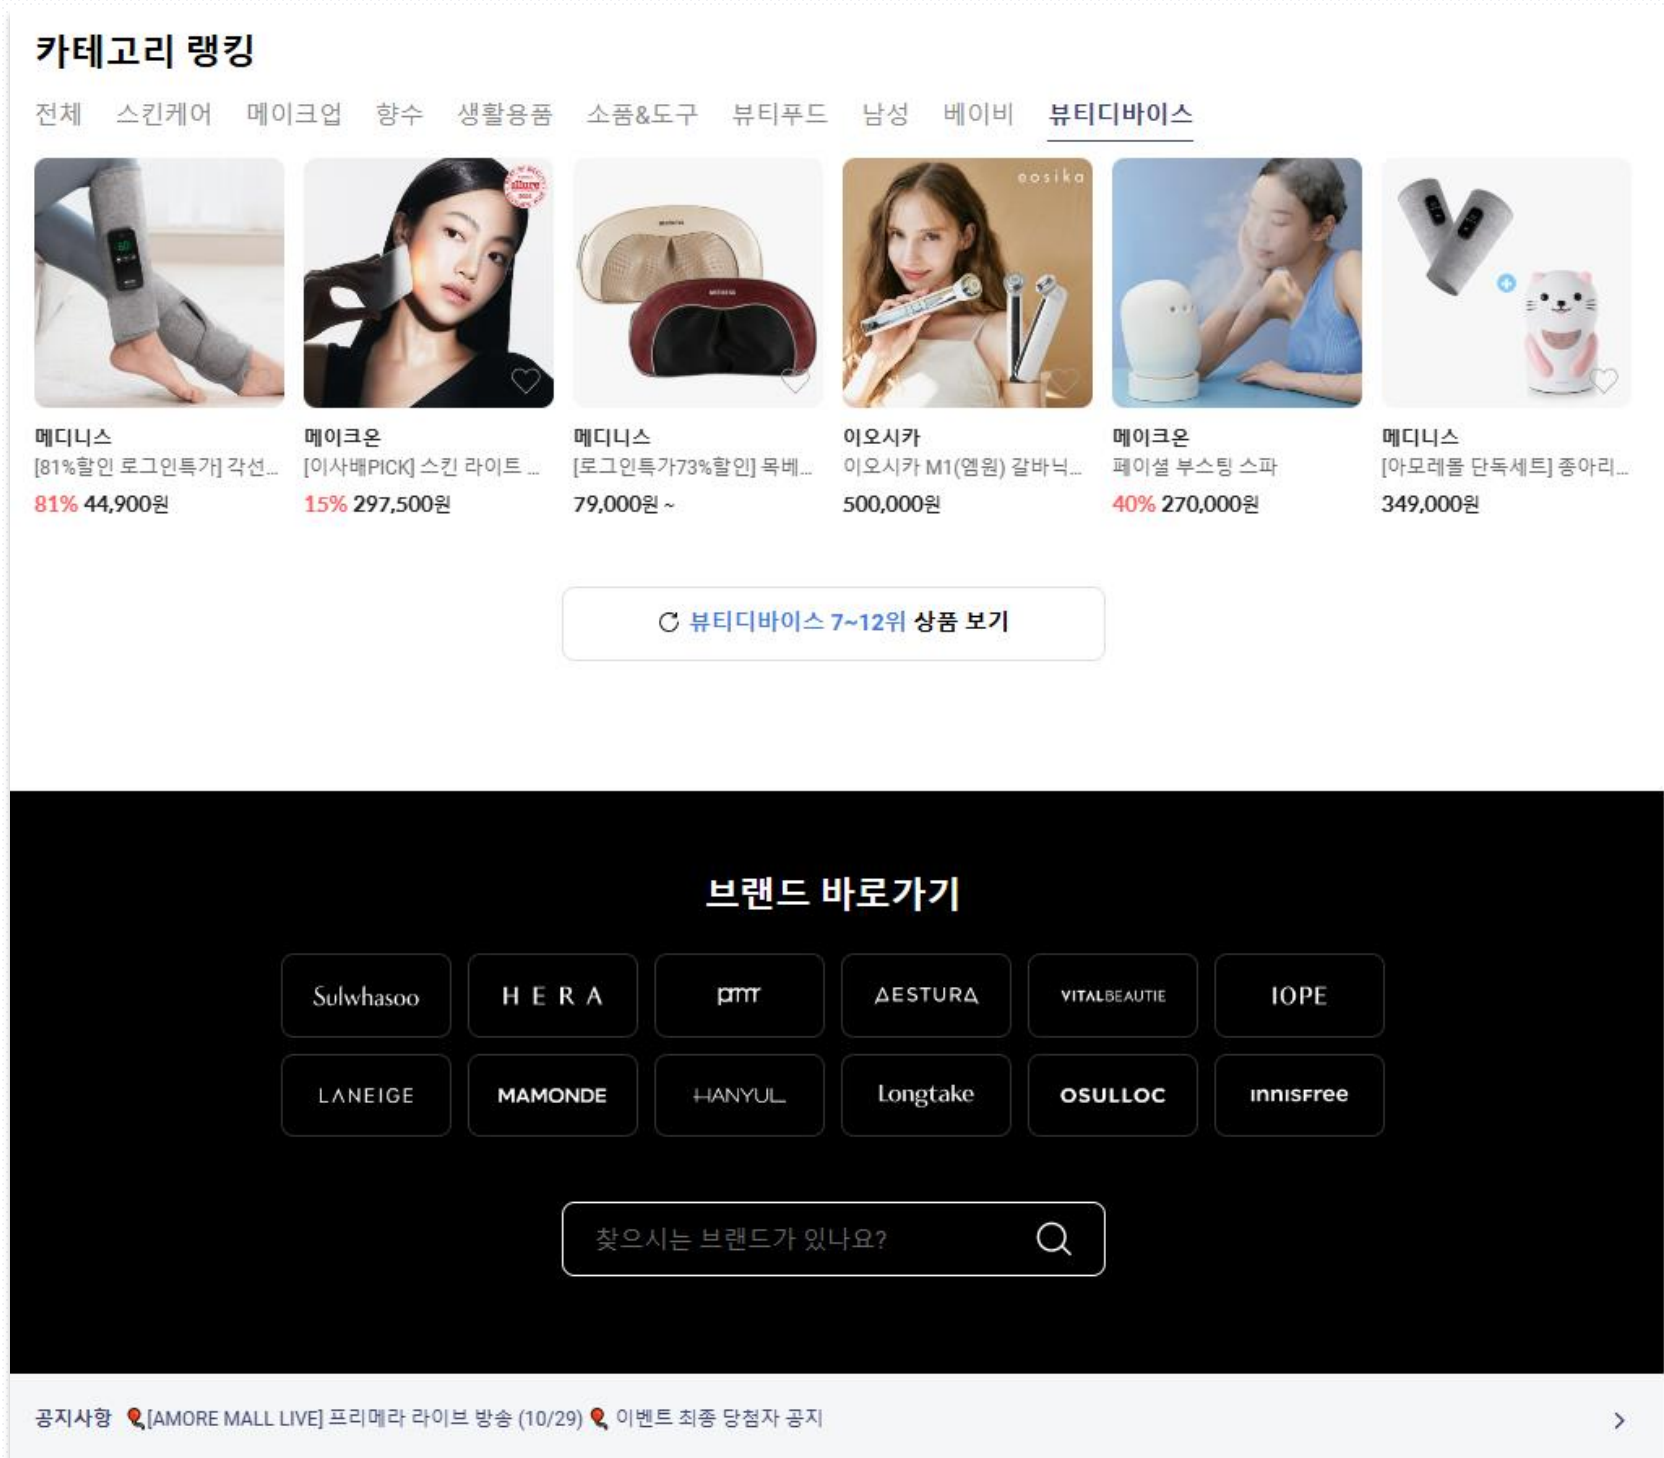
카테고리 랭킹

전체 스킨케어 메이크업 향수 생활용품 소품&도구 뷰티푸드 남성 베이비 뷰티디바이스

eosika

메디니스
[81%할인 로그인특가] 각선...
81% 44,900원

메이크온
[이사배PICK] 스킨 라이트 ...
15% 297,500원

메디니스
[로그인특가73%할인] 목베...
79,000원 ~

이오시카
이오시카 M1(엠원) 갈바닉...
500,000원

메이크온
페이셜 부스팅 스파
40% 270,000원

메디니스
[아모레몰 단독세트] 종아리...
349,000원

뷰티디바이스 7~12위 상품 보기

브랜드 바로가기

Sulwhasoo HERA pmr AESTURA VITALBEAUTIE IOPE
LANEIGE MAMONDE HANYUL Longtake OSULLOC innisfree

찾으시는 브랜드가 있나요?

공지사항 [AMORE MALL LIVE] 프리메라 라이브 방송 (10/29) 이벤트 최종 당첨자 공지